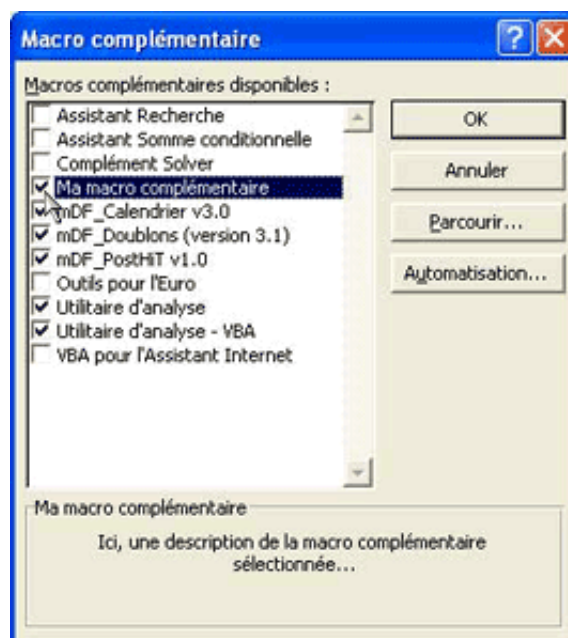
Macro complémentaire

Macros complémentaires disponibles :

Assistant Recherche
Assistant Somme conditionnelle
Complément Solver
Ma macro complémentaire
mDF_Calendrier v3.0
mDF_Doublons (version 3.1)
mDF_PostHiT v1.0
Outils pour l'Euro
Utilitaire d'analyse
Utilitaire d'analyse - VBA
VBA pour l'Assistant Internet

OK
Annuler
Parcourir...
Automatisation...

Ma macro complémentaire
Ici, une description de la macro complémentaire sélectionnée...